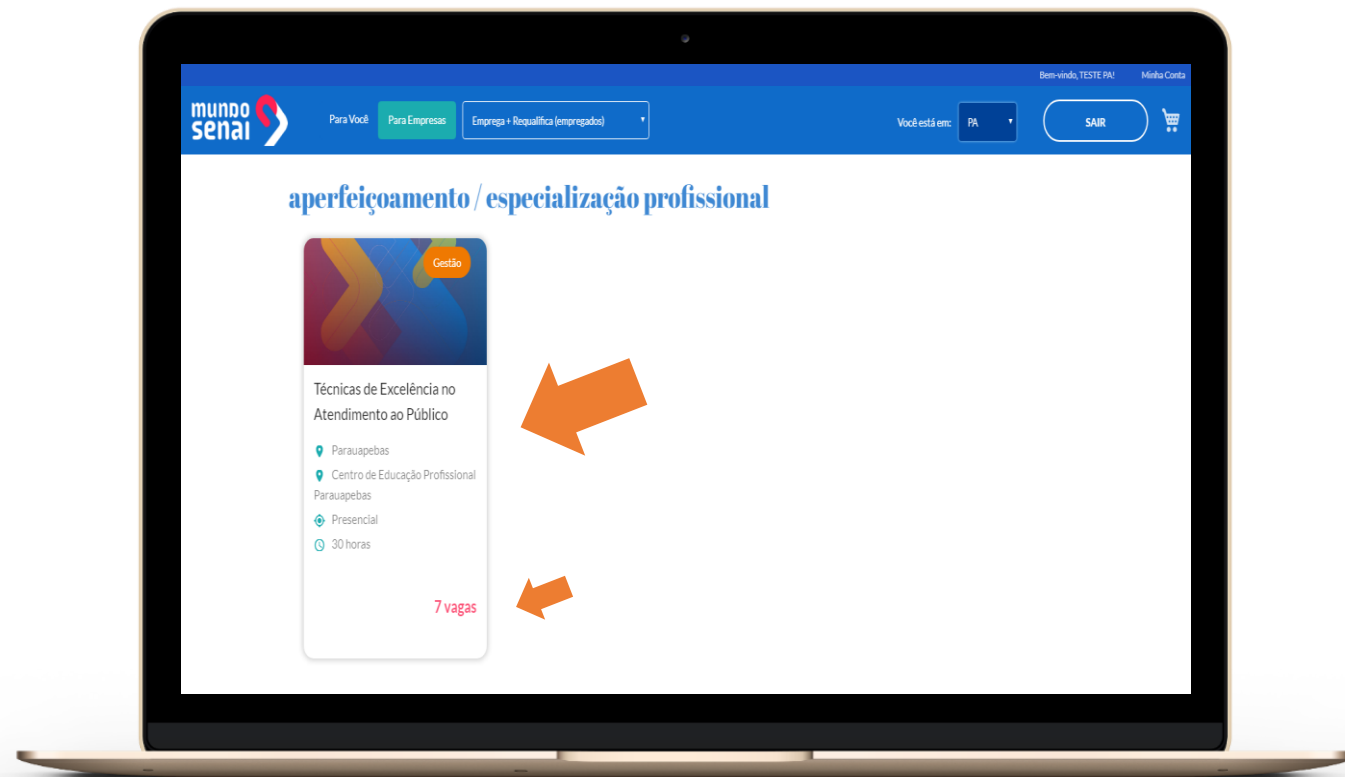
Bem-vindo, TESTE PA! Minha Conta

mundo senai

Para Você Para Empresas Emprega + Requalifica (empregados)

Você está em: PA

SAIR

aperfeiçoamento / especialização profissional

Gestão

Técnicas de Excelência no Atendimento ao Público

Parauapebas

Centro de Educação Profissional Parauapebas

Presencial

30 horas

7 vagas